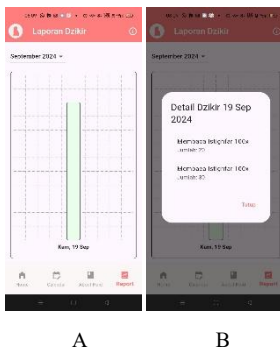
Laporan Dzikir

September 2024

Kam, 19 Sep

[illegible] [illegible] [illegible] Report

Laporan Dzikir

September 2024

Detail Dzikir 19 Sep 2024

Membaca Istighfar 100x
Jumlah: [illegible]

Membaca Istighfar 100x
Jumlah: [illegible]

Tutup

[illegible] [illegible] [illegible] Report

A

B